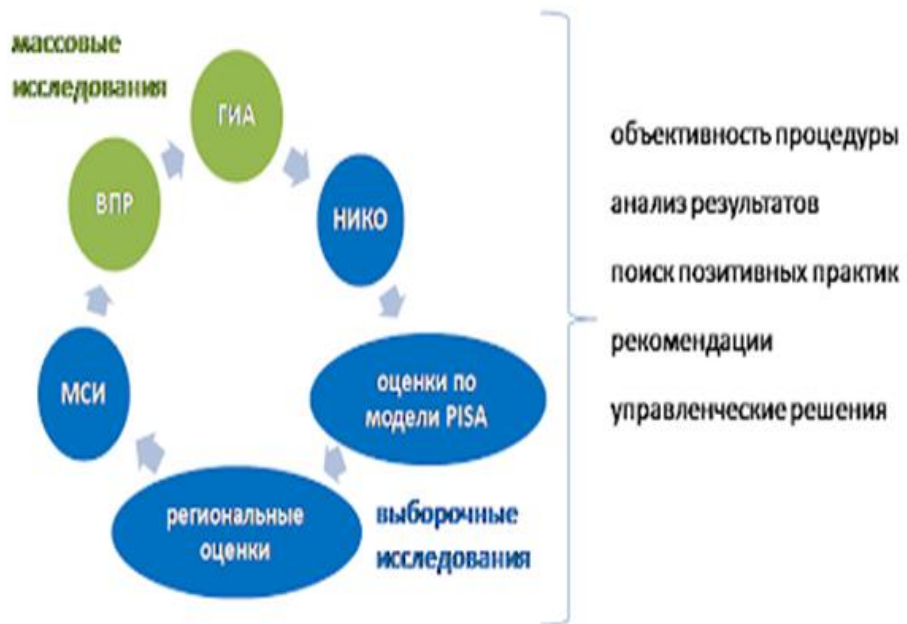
массовые исследования

ГИА

НИКО

оценки по модели PISA

региональные оценки

МСИ

ВПР

выборочные исследования

объективность процедуры

анализ результатов

поиск позитивных практик

рекомендации

управленческие решения